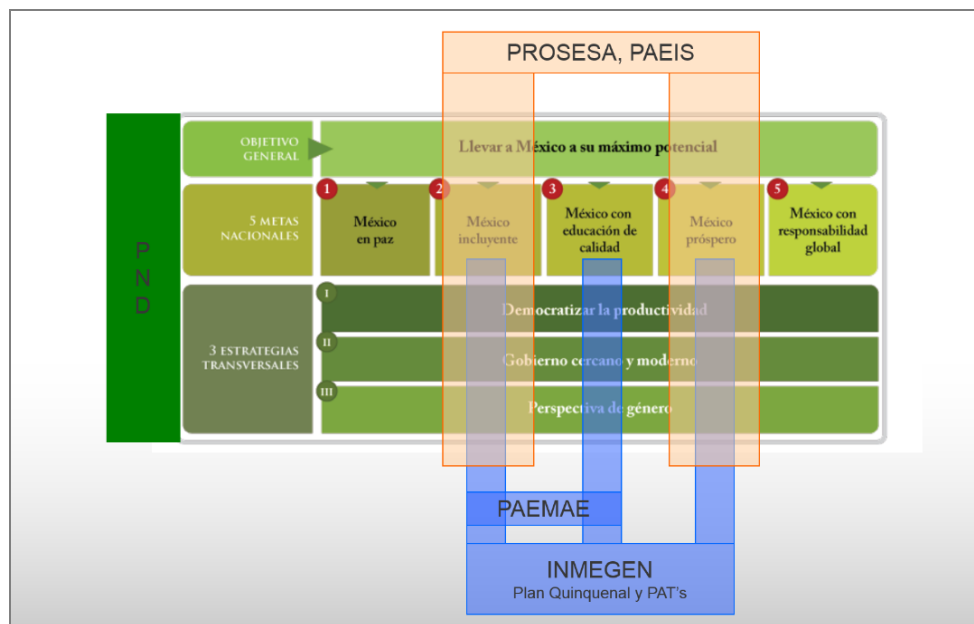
PROSESA, PAEIS

P
N
D

OBJETIVO GENERAL

Llevar a México a su máximo potencial

5 METAS NACIONALES

1 México en paz

2 México incluyente

3 México con educación de calidad

4 México próspero

5 México con responsabilidad global

3 ESTRATEGIAS TRANSVERSALES

I Democratizar la productividad

II Gobierno cercano y moderno

III Perspectiva de género

PAEMAE

INMEGEN
Plan Quinquenal y PAT's